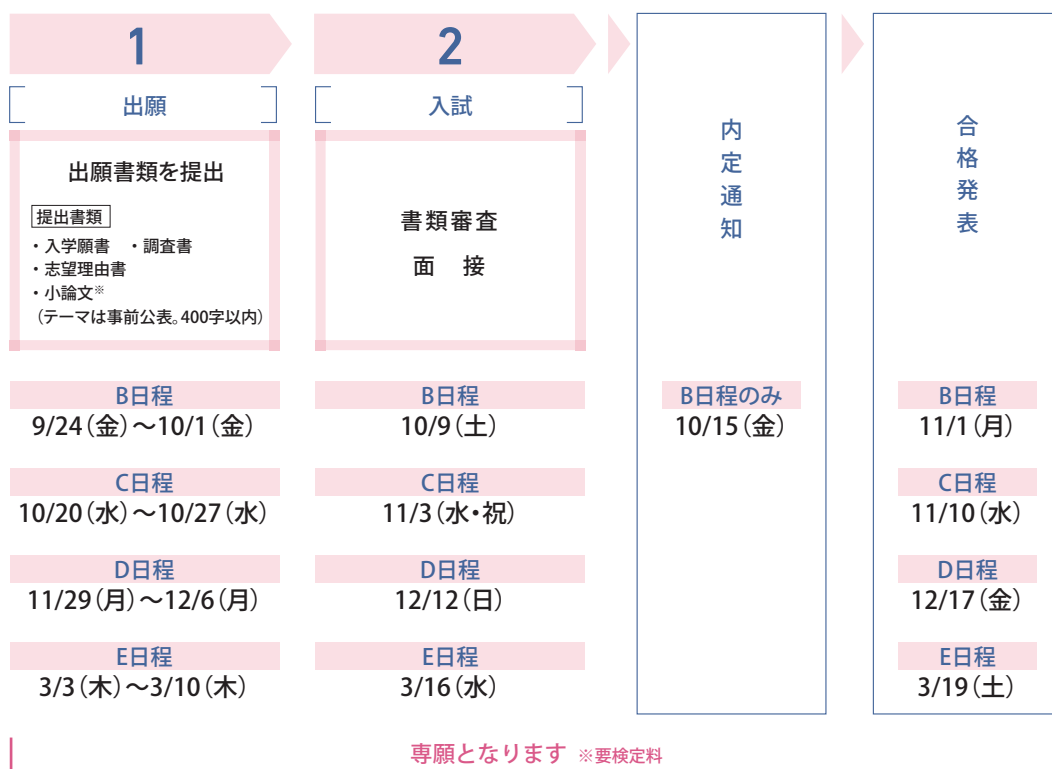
1

出願

出願書類を提出

提出書類
・入学願書　・調査書
・志望理由書
・小論文※
（テーマは事前公表。400字以内）

B日程
9/24（金）～10/1（金）

C日程
10/20（水）～10/27（水）

D日程
11/29（月）～12/6（月）

E日程
3/3（木）～3/10（木）

2

入試

書類審査
面　接

B日程
10/9（土）

C日程
11/3（水・祝）

D日程
12/12（日）

E日程
3/16（水）

内定通知

B日程のみ
10/15（金）

合格発表

B日程
11/1（月）

C日程
11/10（水）

D日程
12/17（金）

E日程
3/19（土）

専願となります ※要検定料